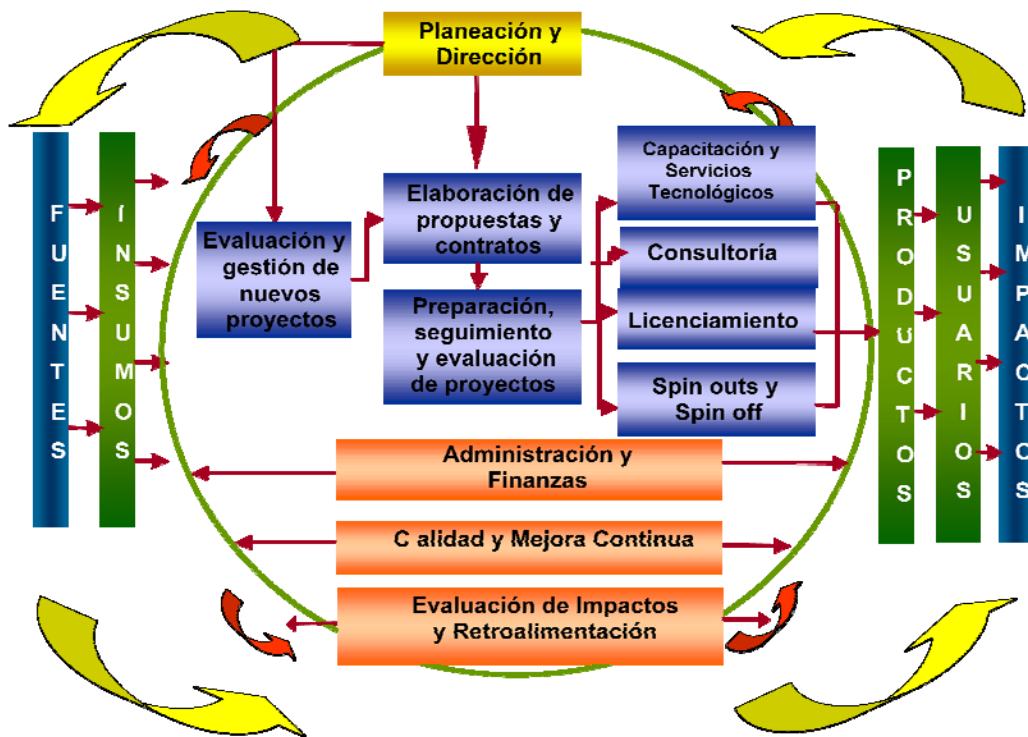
Planeación y Dirección

F U E N T E S

Í N S U M O S

Evaluación y gestión de nuevos proyectos

Elaboración de propuestas y contratos

Preparación, seguimiento y evaluación de proyectos

Capacitación y Servicios Tecnológicos

Consultoría

Licenciamiento

Spin outs y Spin off

P R O D U C T O S

U S U A R I O S

I M P A C T O S

Administración y Finanzas

C alidad y Mejora Continua

Evaluación de Impactos y Retroalimentación